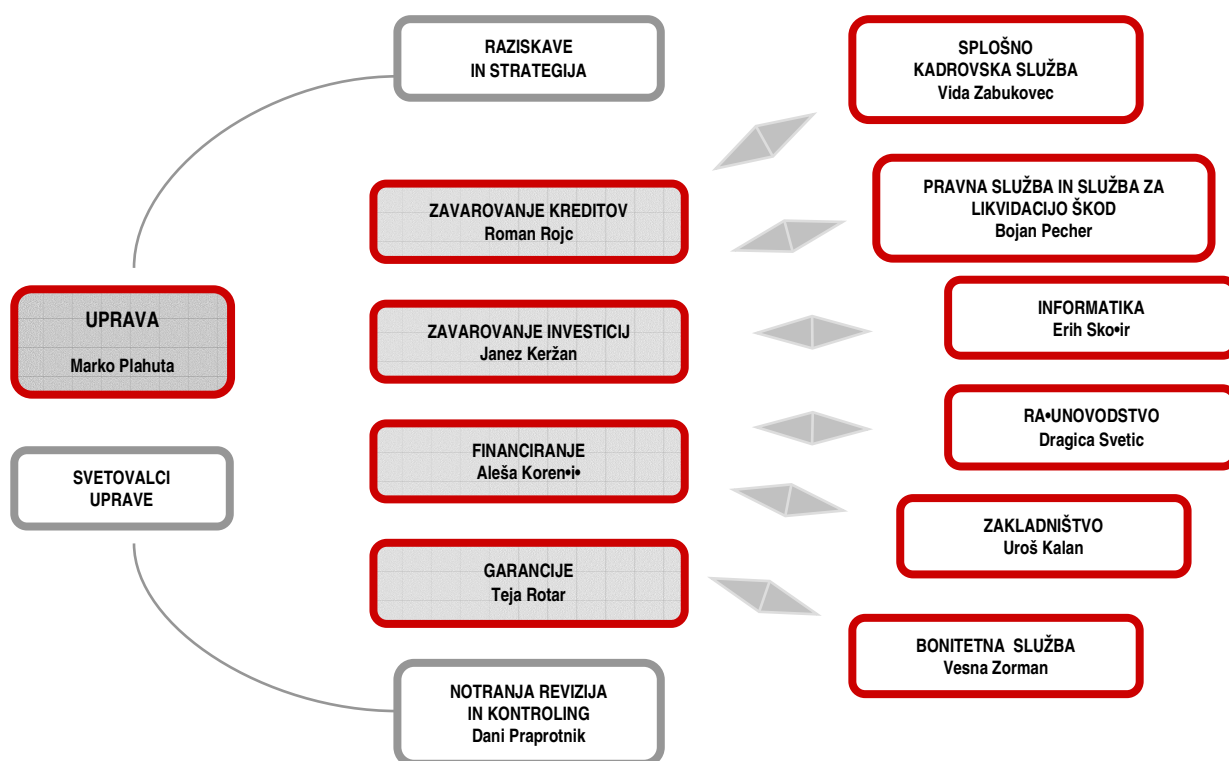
RAZISKAVE
IN STRATEGIJA

SPLOŠNO
KADROVSKA SLUŽBA
Vida Zabukovec

ZAVAROVANJE KREDITOV
Roman Rojc

PRAVNA SLUŽBA IN SLUŽBA ZA
LIKVIDACIJO ŠKOD
Bojan Pecher

UPRAVA
Marko Plahuta

ZAVAROVANJE INVESTICIJ
Janez Keržan

INFORMATIKA
Erih Sko•ir

RA•UNOVODSTVO
Dragica Svetic

SVETOVALCI
UPRAVE

FINANCIRANJE
Aleša Koren•i•

ZAKLADNIŠTVO
Uroš Kalan

GARANCIJE
Teja Rotar

BONITETNA SLUŽBA
Vesna Zorman

NOTRANJA REVIZIJA
IN KONTROLING
Dani Praprotnik